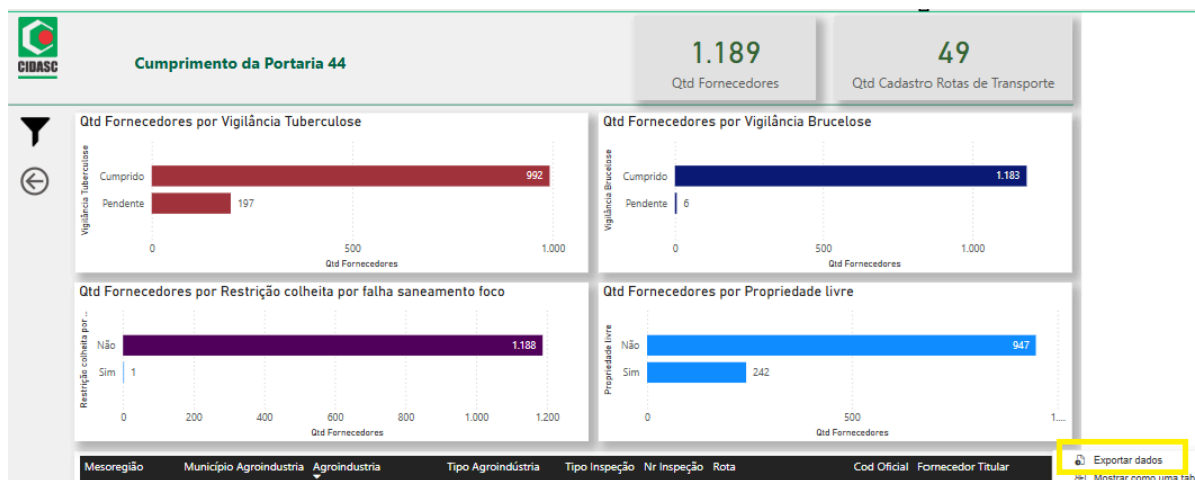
CIDASC

Cumprimento da Portaria 44

1.189
Qtd Fornecedores

49
Qtd Cadastro Rotas de Transporte

Qtd Fornecedores por Vigilância Tuberculose

Vigilância Tuberculose
Cumprido 992
Pendente 197
0 500 1.000
Qtd Fornecedores

Qtd Fornecedores por Vigilância Brucelose

Vigilância Brucelose
Cumprido 1.183
Pendente 6
0 500 1.000
Qtd Fornecedores

Qtd Fornecedores por Restrição colheita por falha saneamento foco

Restrição colheita por ...
Não 1.188
Sim 1
0 200 400 600 800 1.000 1.200
Qtd Fornecedores

Qtd Fornecedores por Propriedade livre

Propriedade livre
Não 947
Sim 242
0 500 1....
Qtd Fornecedores

Mesorregião Município Agroindustria Agroindustria Tipo Agroindústria Tipo Inspeção Nr Inspeção Rota Cod Oficial Fornecedor Titular

Exportar dados
Mostrar como uma tab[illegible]